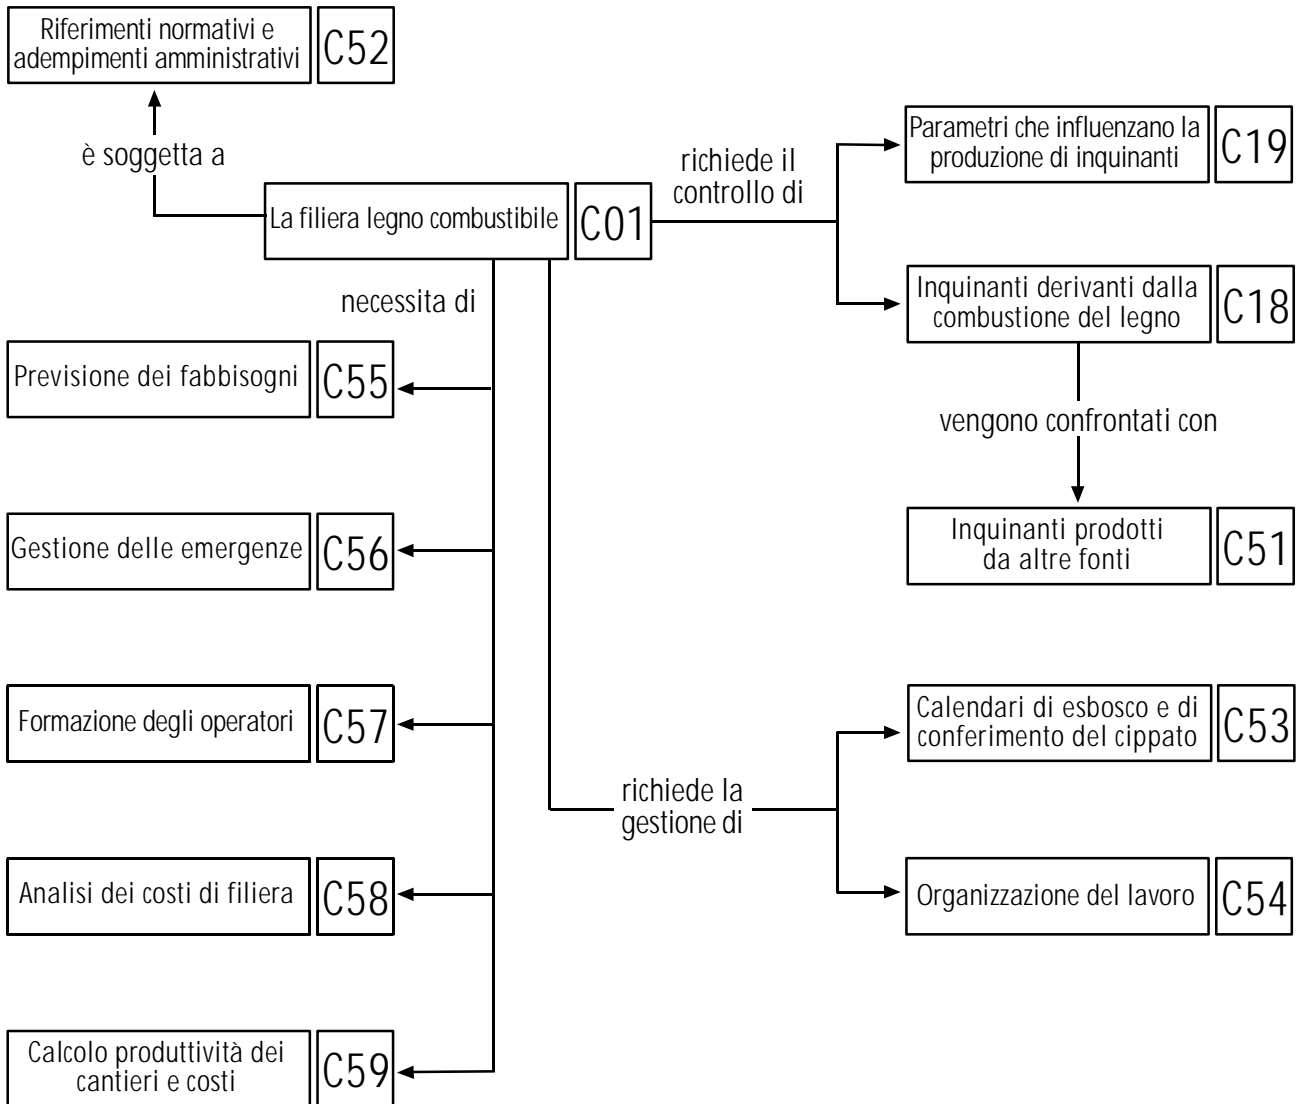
Riferimenti normativi e adempimenti amministrativi C52

è soggetta a

La filiera legno combustibile C01

richiede il controllo di

Parametri che influenzano la produzione di inquinanti C19

Inquinanti derivanti dalla combustione del legno C18

vengono confrontati con

Inquinanti prodotti da altre fonti C51

necessita di

Previsione dei fabbisogni C55

Gestione delle emergenze C56

Formazione degli operatori C57

Analisi dei costi di filiera C58

Calcolo produttività dei cantieri e costi C59

richiede la gestione di

Calendari di esbosco e di conferimento del cippato C53

Organizzazione del lavoro C54